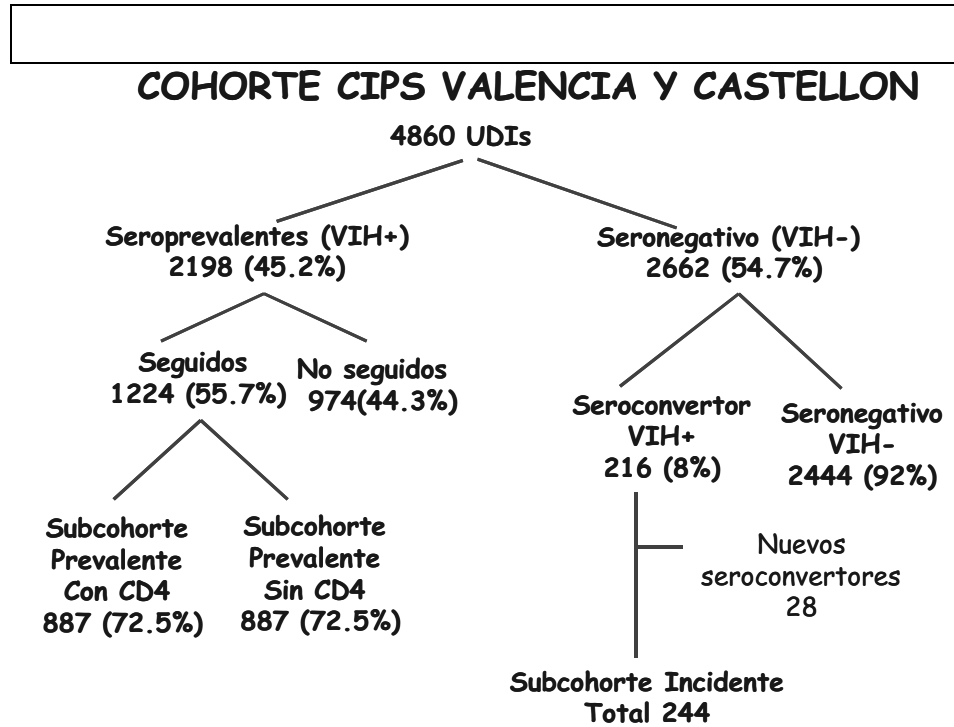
COHORTE CIPS VALENCIA Y CASTELLON

4860 UDIs

Seroprevalentes (VIH+)
2198 (45.2%)

Seronegativo (VIH-)
2662 (54.7%)

Seguidos
1224 (55.7%)

No seguidos
974(44.3%)

Seroconvertor
VIH+
216 (8%)

Seronegativo
VIH-
2444 (92%)

Subcohorte
Prevalente
Con CD4
887 (72.5%)

Subcohorte
Prevalente
Sin CD4
887 (72.5%)

Nuevos
seroconvertores
28

Subcohorte Incidente
Total 244